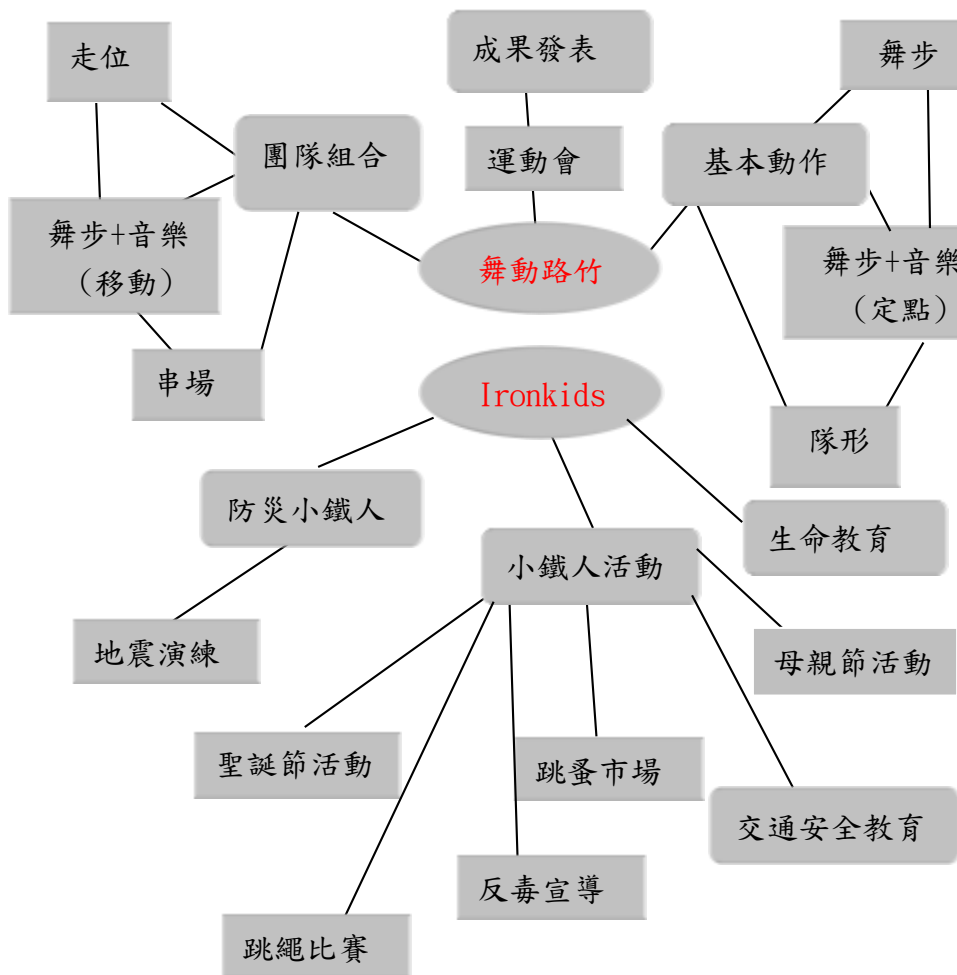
走位

成果發表

舞步

團隊組合

運動會

基本動作

舞步+音樂
(移動)

舞動路竹

舞步+音樂
(定點)

串場

Ironkids

隊形

防災小鐵人

生命教育

小鐵人活動

地震演練

母親節活動

聖誕節活動

跳蚤市場

交通安全教育

反毒宣導

跳繩比賽